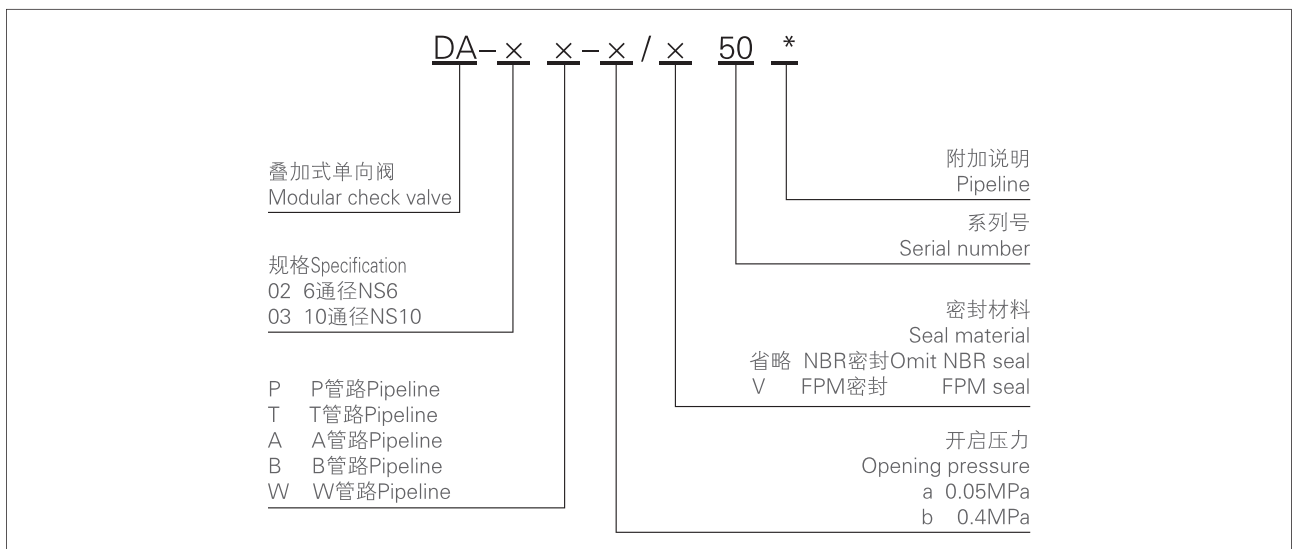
DA－× ×－×／× 50 *

叠加式单向阀
Modular check valve

规格Specification
02 6通径NS6
03 10通径NS10

P P管路Pipeline
T T管路Pipeline
A A管路Pipeline
B B管路Pipeline
W W管路Pipeline

附加说明
Pipeline

系列号
Serial number

密封材料
Seal material
省略 NBR密封Omit NBR seal
V FPM密封 FPM seal

开启压力
Opening pressure
a 0.05MPa
b 0.4MPa